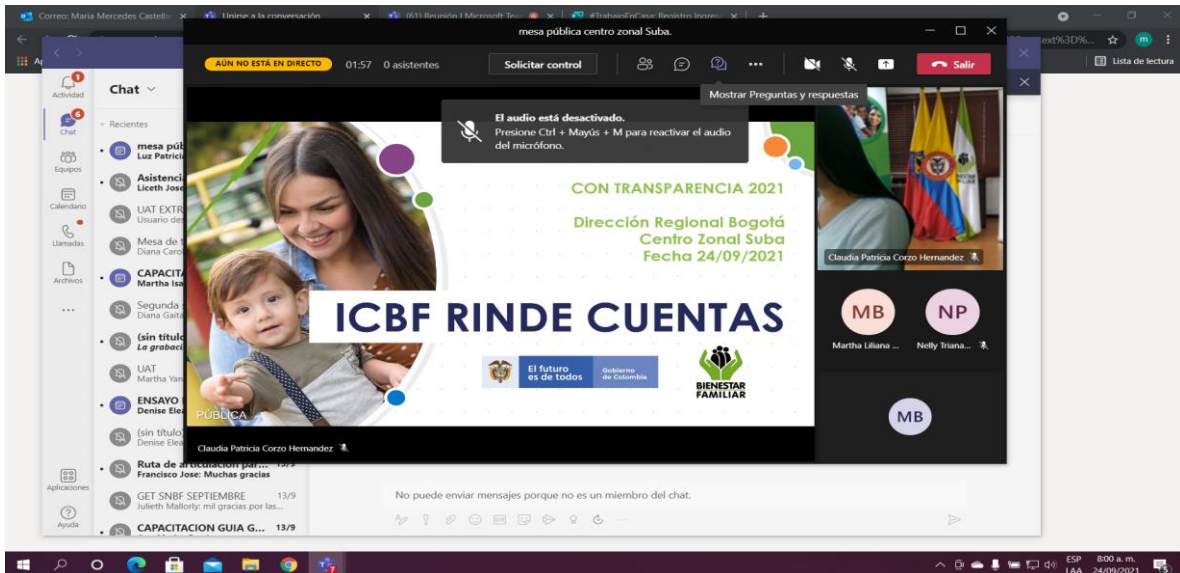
Correo: Maria Mercedes Castella | Unirse a la conversación | (61) Reunión | Microsoft Tea | #TrabajoEnCasa: Registro Ingreso

mesa pública centro zonal Suba.

AÚN NO ESTÁ EN DIRECTO 01:57 0 asistentes Solicitar control Salir

Mostrar Preguntas y respuestas

El audio está desactivado.
Presione Ctrl + Mayús + M para reactivar el audio del micrófono.

Lista de lectura

Actividad
Chat
Equipos
Calendario
Llamadas
Archivos
Aplicaciones
Ayuda

Chat

Recientes

mesa púb
Luz Patrici

Asistenci
Liceth Jose

UAT EXTR
Usuario des

Mesa de
Diana Caro

CAPACIT
Martha Isa

Segunda
Diana Gaitá

(sin título
La grabaci

UAT
Martha Yan

ENSAYO
Denise Ele

(sin título
Denise Elea

Ruta de articulacion par... 13/9
Francisco Jose: Muchas gracias

GET SNBF SEPTIEMBRE 13/9
Julieth Mallorly: mil gracias por las...

CAPACITACION GUIA G... 13/9

CON TRANSPARENCIA 2021

Dirección Regional Bogotá
Centro Zonal Suba
Fecha 24/09/2021

ICBF RINDE CUENTAS

El futuro es de todos Gobierno de Colombia

BIENESTAR FAMILIAR

PÚBLICA

Claudia Patricia Corzo Hernandez

Claudia Patricia Corzo Hernandez

MB Martha Liliana ...
NP Nelly Triana...
MB

No puede enviar mensajes porque no es un miembro del chat.

ESP LAA 8:00 a. m. 24/09/2021